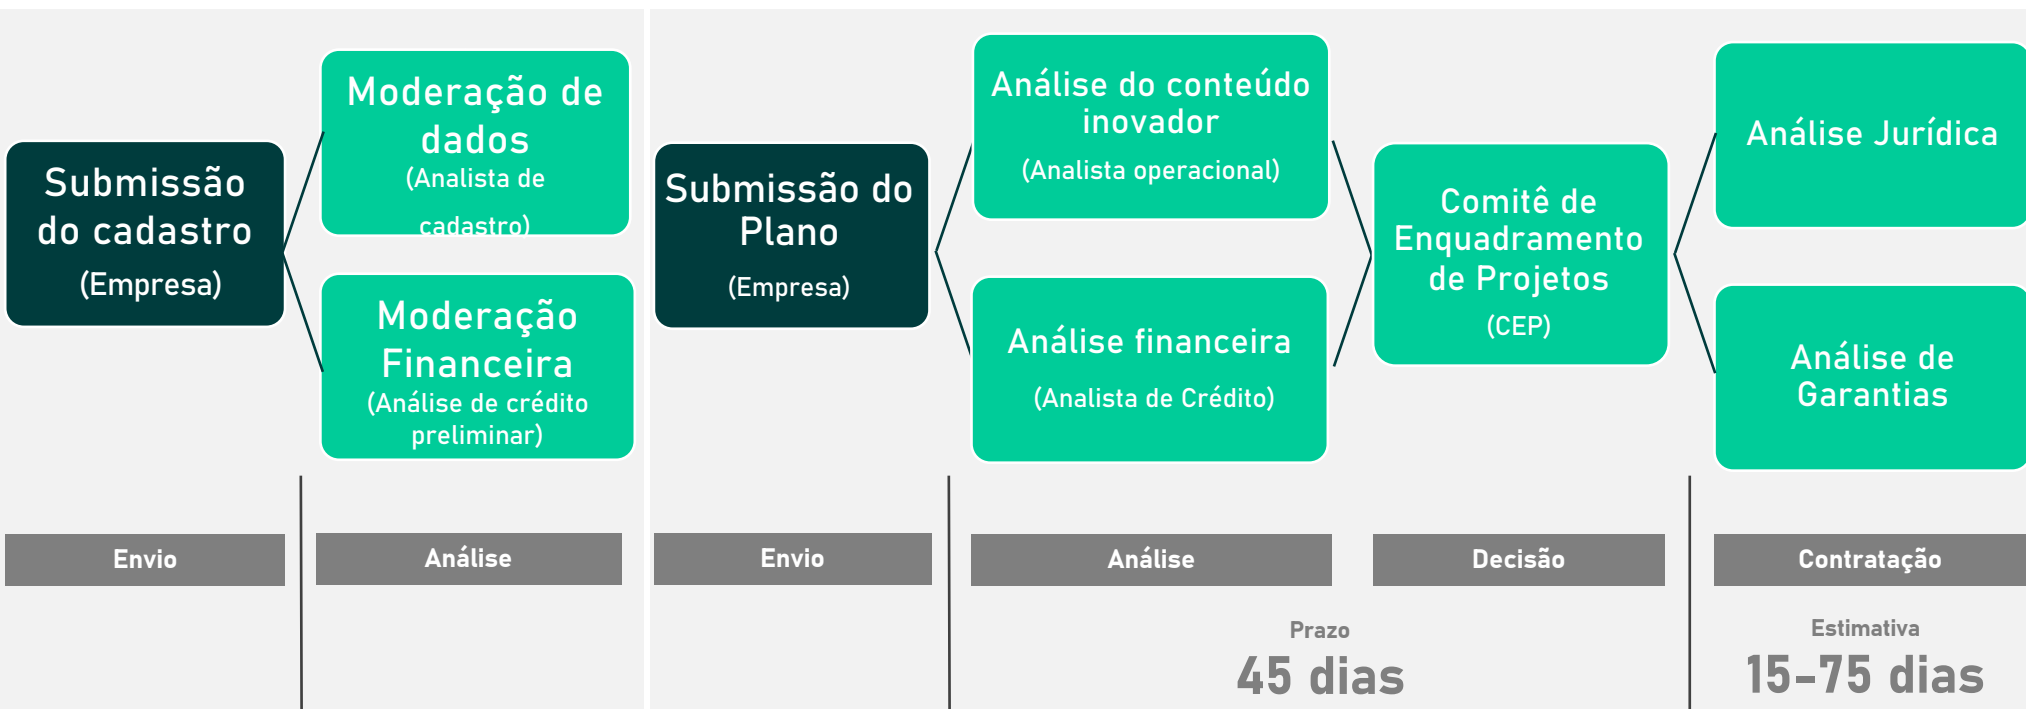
Submissão do cadastro
(Empresa)

Moderação de dados
(Analista de cadastro)

Moderação Financeira
(Análise de crédito preliminar)

Submissão do Plano
(Empresa)

Análise do conteúdo inovador
(Analista operacional)

Análise financeira
(Analista de Crédito)

Comitê de Enquadramento de Projetos
(CEP)

Análise Jurídica

Análise de Garantias

Envio

Análise

Envio

Análise

Decisão

Contratação

Prazo
45 dias

Estimativa
15-75 dias